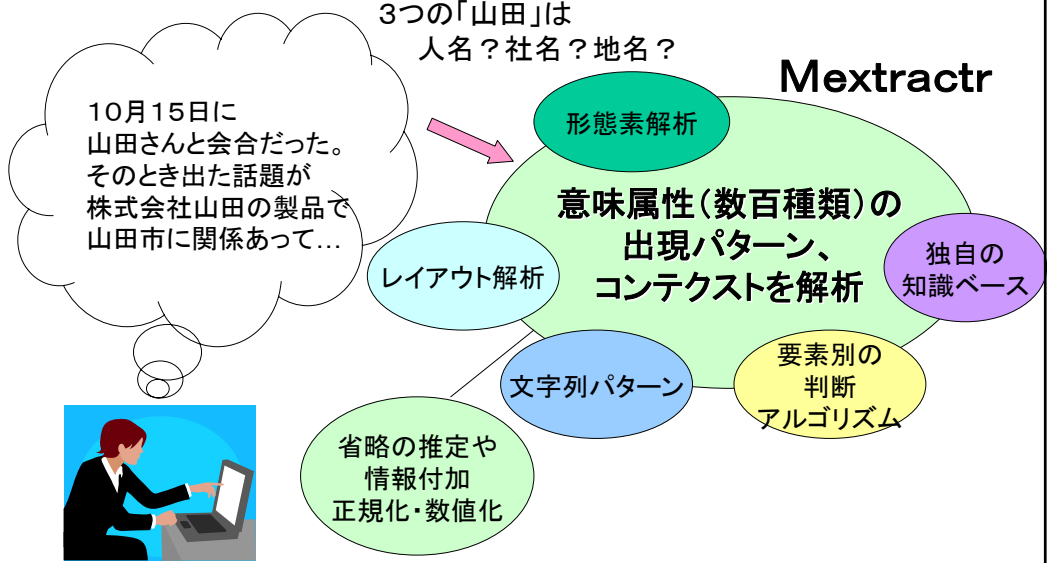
3つの「山田」は
人名？社名？地名？

Mextractr

10月15日に
山田さんと会合だった。
そのとき出た話題が
株式会社山田の製品で
山田市に関係あって…

形態素解析

意味属性（数百種類）の
出現パターン、
コンテクストを解析

独自の
知識ベース

レイアウト解析

文字列パターン

要素別の
判断
アルゴリズム

省略の推定や
情報付加
正規化・数値化